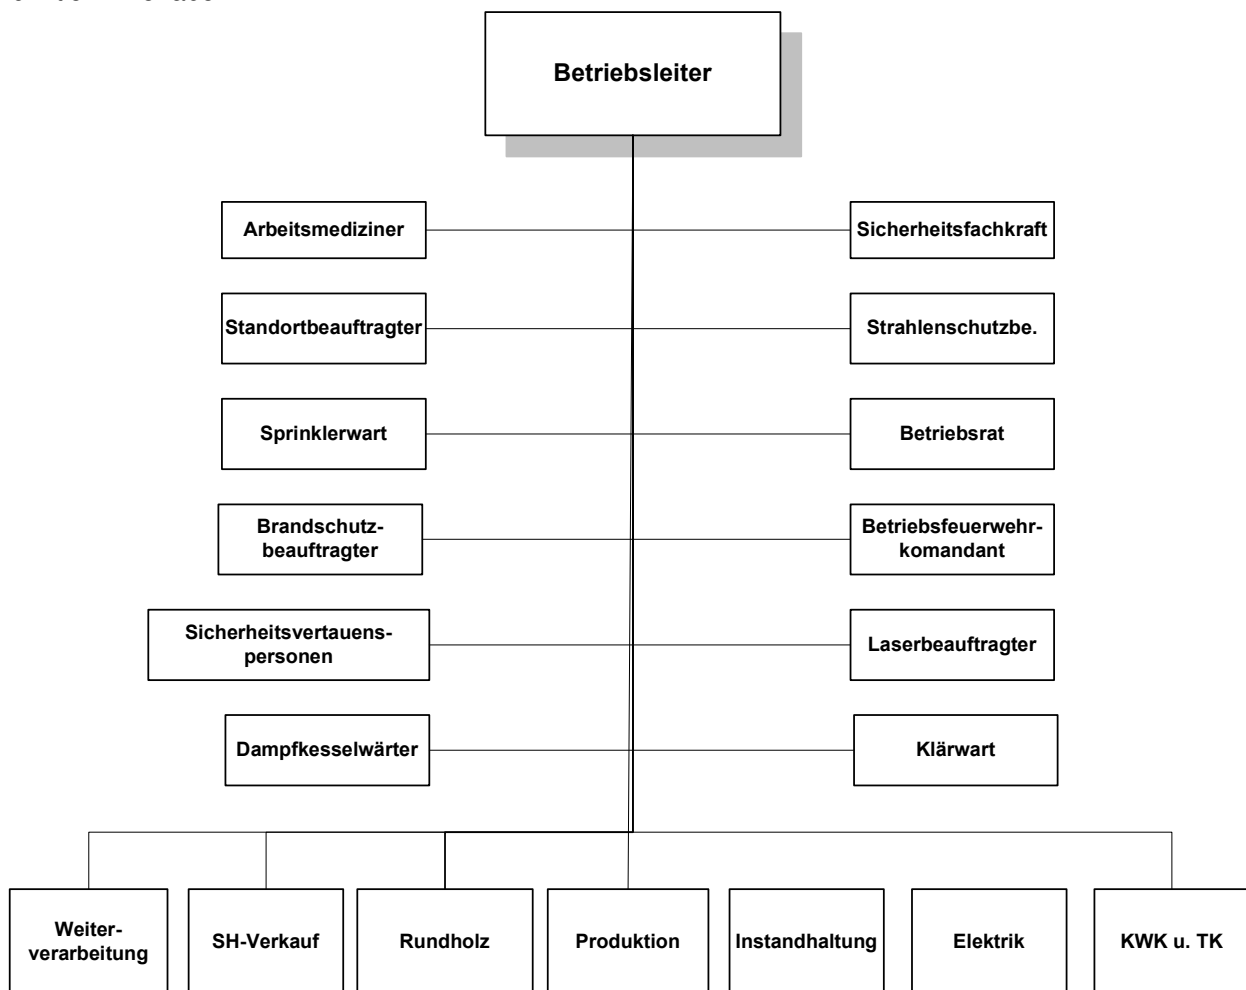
Betriebsleiter

Arbeitsmediziner

Sicherheitsfachkraft

Standortbeauftragter

Strahlenschutzbe.

Sprinklerwart

Betriebsrat

Brandschutzbeauftragter

Betriebsfeuerwehrkomandant

Sicherheitsvertauenspersonen

Laserbeauftragter

Dampfkesselwärter

Klärwart

Weiterverarbeitung

SH-Verkauf

Rundholz

Produktion

Instandhaltung

Elektrik

KWK u. TK